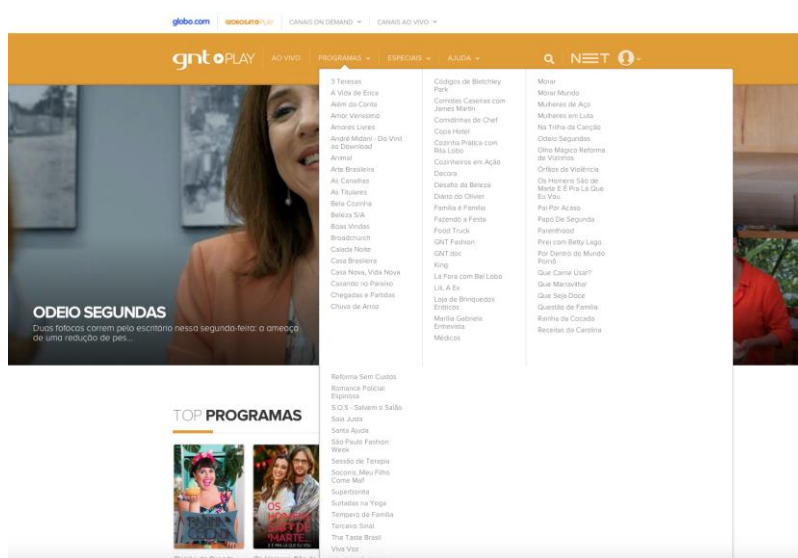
globo.com GLOBOSATPLAY CANAIS ON DEMAND ▾ CANAIS AO VIVO ▾

gnt PLAY AO VIVO PROGRAMAS ▾ ESPECIAIS ▾ AJUDA ▾ NET

3 Teresas
A Vida de Erica
Além do Conto
Amor Veríssimo
Amores Livres
André Midani - Do Vinil ao Download
Animal
Arte Brasileira
As Canalhas
As Titulares
Bela Cozinha
Beleza S/A
Boas Vindas
Broadchurch
Calada Noite
Casa Brasileira
Casa Nova, Vida Nova
Casando no Paraíso
Chegadas e Partidas
Chuva de Arroz

Códigos de Bletchley Park
Comidas Caseiras com James Martin
Comidinhas de Chef
Copa Hotel
Cozinha Prática com Rita Lobo
Cozinheiros em Ação
Decora
Desafio da Beleza
Diário do Olivier
Família é Família
Fazendo a Festa
Food Truck
GNT Fashion
GNT.doc
King
Lá Fora com Bel Lobo
Lili, A Ex
Loja de Brinquedos Eróticos
Marília Gabriela Entrevista
Médicos

Morar
Morar Mundo
Mulheres de Aço
Mulheres em Luta
Na Trilha da Canção
Odeio Segundas
Olho Mágico Reforma de Vizinhos
Órfãos da Violência
Os Homens São de Marte E É Pra Lá Que Eu Vou
Pai Por Acaso
Papo De Segunda
Parenthood
Pirei com Betty Lago
Por Dentro do Mundo Pond
Que Carne Usar?
Que Maravilha!
Que Seja Doce
Questão de Família
Rainha da Cocada
Receitas da Carolina

Reforma Sem Custos
Romance Policial Espinosa
S.O.S - Salvem o Salão
Saia Justa
Santa Ajuda
São Paulo Fashion Week
Sessão de Terapia
Socorro, Meu Filho Come Mal!
Superbonita
Surtadas na Yoga
Tempero de Família
Terceiro Sinal
The Taste Brasil
Viva Voz

ODEIO SEGUNDAS
Duas fofocas correm pelo escritório nessa segunda-feira: a ameaça de uma redução de pes...

TOP PROGRAMAS

OS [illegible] DE MARTE